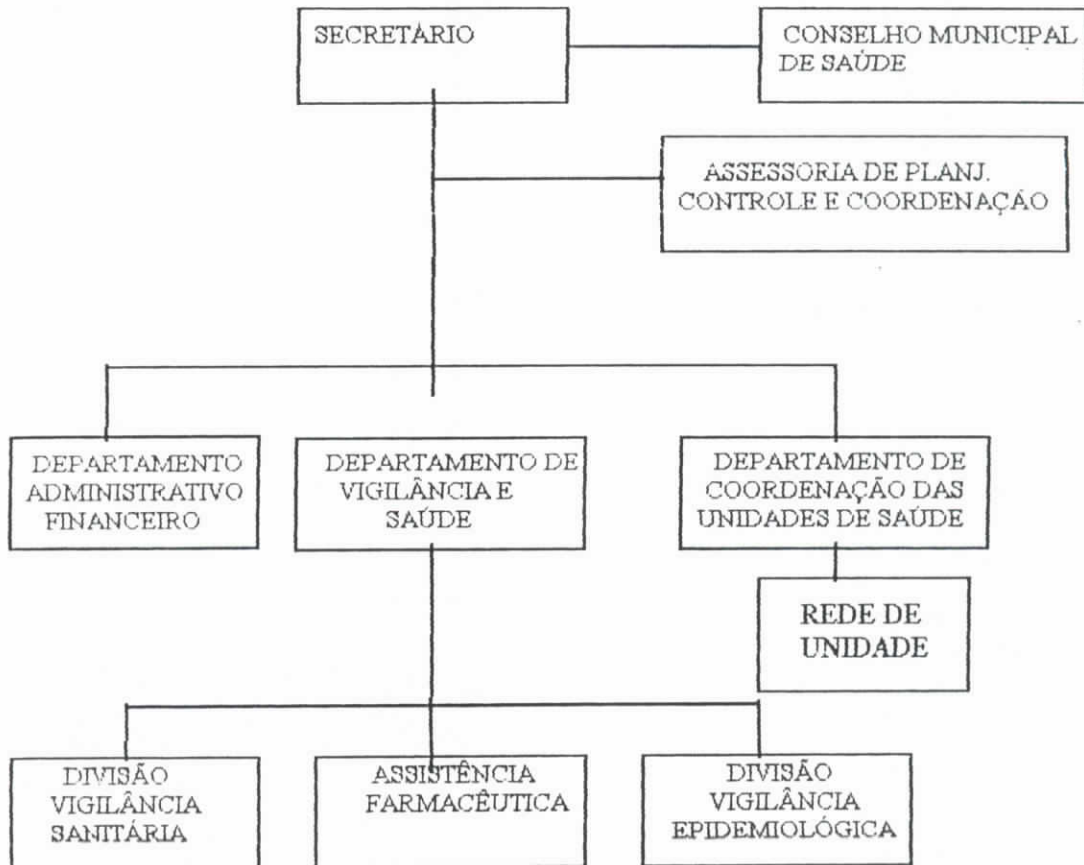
SECRETÁRIO

CONSELHO MUNICIPAL DE SAÚDE

ASSESSORIA DE PLANJ. CONTROLE E COORDENAÇÃO

DEPARTAMENTO ADMINISTRATIVO FINANCEIRO

DEPARTAMENTO DE VIGILÂNCIA E SAÚDE

DEPARTAMENTO DE COORDENAÇÃO DAS UNIDADES DE SAÚDE

REDE DE UNIDADE

DIVISÃO VIGILÂNCIA SANITÁRIA

ASSISTÊNCIA FARMACÊUTICA

DIVISÃO VIGILÂNCIA EPIDEMIOLÓGICA